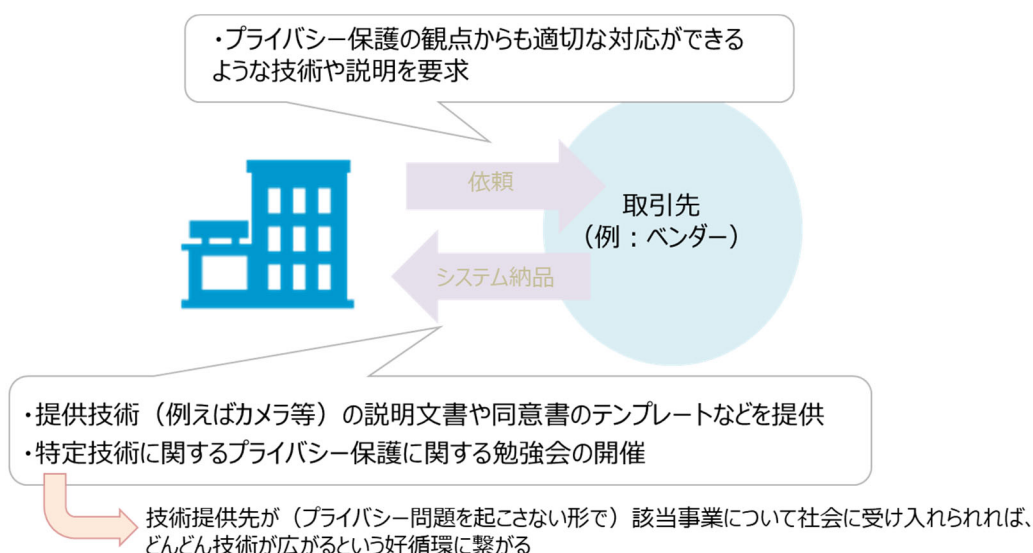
・プライバシー保護の観点からも適切な対応ができるような技術や説明を要求

依頼

取引先
（例：ベンダー）

システム納品

・提供技術（例えばカメラ等）の説明文書や同意書のテンプレートなどを提供
・特定技術に関するプライバシー保護に関する勉強会の開催

技術提供先が（プライバシー問題を起こさない形で）該当事業について社会に受け入れられれば、どんどん技術が広がるという好循環に繋がる